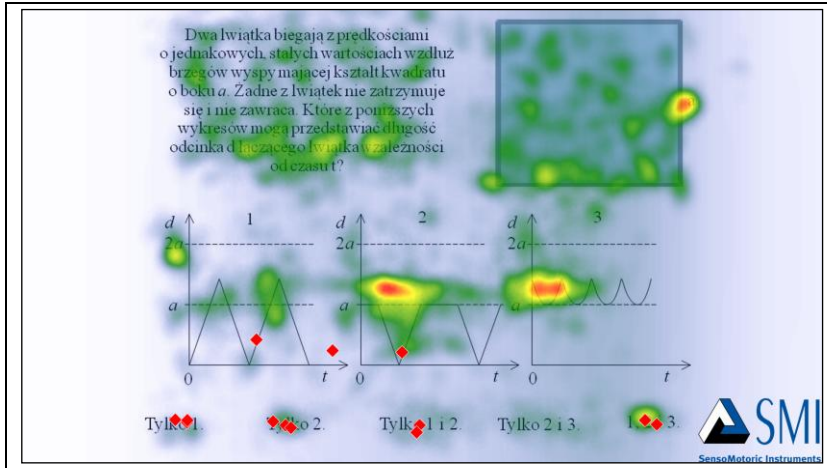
Dwa lwiątka biegają z prędkościami o jednakowych, stałych wartościach wzdłuż brzegów wyspy mającej kształt kwadratu o boku $a$. Żadne z lwiątek nie zatrzymuje się i nie zawraca. Które z poniższych wykresów mogą przedstawiać długość odcinka d łączącego lwiątka w zależności od czasu t?

$d$
1
$2a$
$a$
0
$t$

$d$
2
$2a$
$a$
0
$t$

$d$
3
$2a$
$a$
0
$t$

Tylko 1.
Tylko 2.
Tylko 1 i 2.
Tylko 2 i 3.
1, 2, 3.

SMI
SensoMotoric Instruments